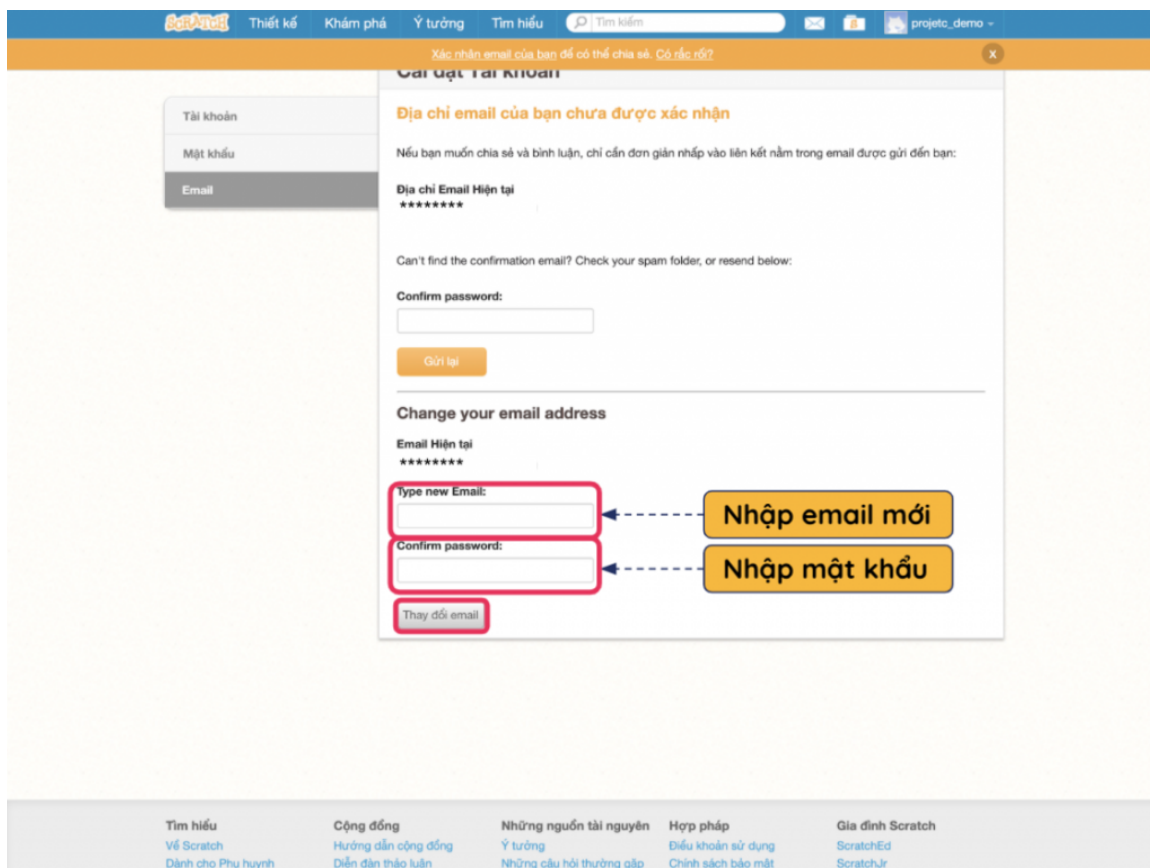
SCRATCH Thiết kế Khám phá Ý tưởng Tìm hiểu Tìm kiếm projetc_demo

Xác nhận email của bạn để có thể chia sẻ. Có rắc rối? x

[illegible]

Tài khoản
Mật khẩu
Email

Địa chỉ email của bạn chưa được xác nhận

Nếu bạn muốn chia sẻ và bình luận, chỉ cần đơn giản nhấp vào liên kết nằm trong email được gửi đến bạn:

Địa chỉ Email Hiện tại
********

Can't find the confirmation email? Check your spam folder, or resend below:

Confirm password:

Gửi lại

Change your email address

Email Hiện tại
********

Type new Email:

Nhập email mới

Confirm password:

Nhập mật khẩu

Thay đổi email

| Tìm hiểu | Cộng đồng | Những nguồn tài nguyên | Hợp pháp | Gia đình Scratch |
|---|---|---|---|---|
| Về Scratch | Hướng dẫn cộng đồng | Ý tưởng | Điều khoản sử dụng | ScratchEd |
| Dành cho Phụ huynh | Diễn đàn thảo luận | Những câu hỏi thường gặp | Chính sách bảo mật | ScratchJr |